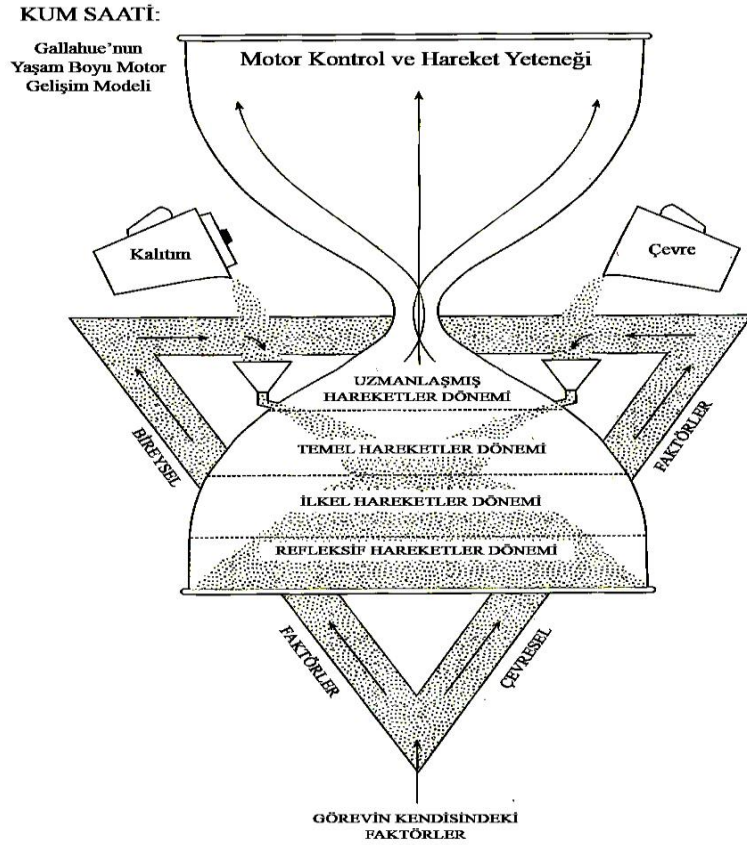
KUM SAATİ:

Gallahue'nun Yaşam Boyu Motor Gelişim Modeli

Motor Kontrol ve Hareket Yeteneği

Kalıtım

Çevre

UZMANLAŞMIŞ HAREKETLER DÖNEMİ

TEMEL HAREKETLER DÖNEMİ

İLKEL HAREKETLER DÖNEMİ

REFLEKSİF HAREKETLER DÖNEMİ

BİREYSEL

FAKTÖRLER

FAKTÖRLER

ÇEVRESEL

GÖREVİN KENDİSİNDEKİ FAKTÖRLER